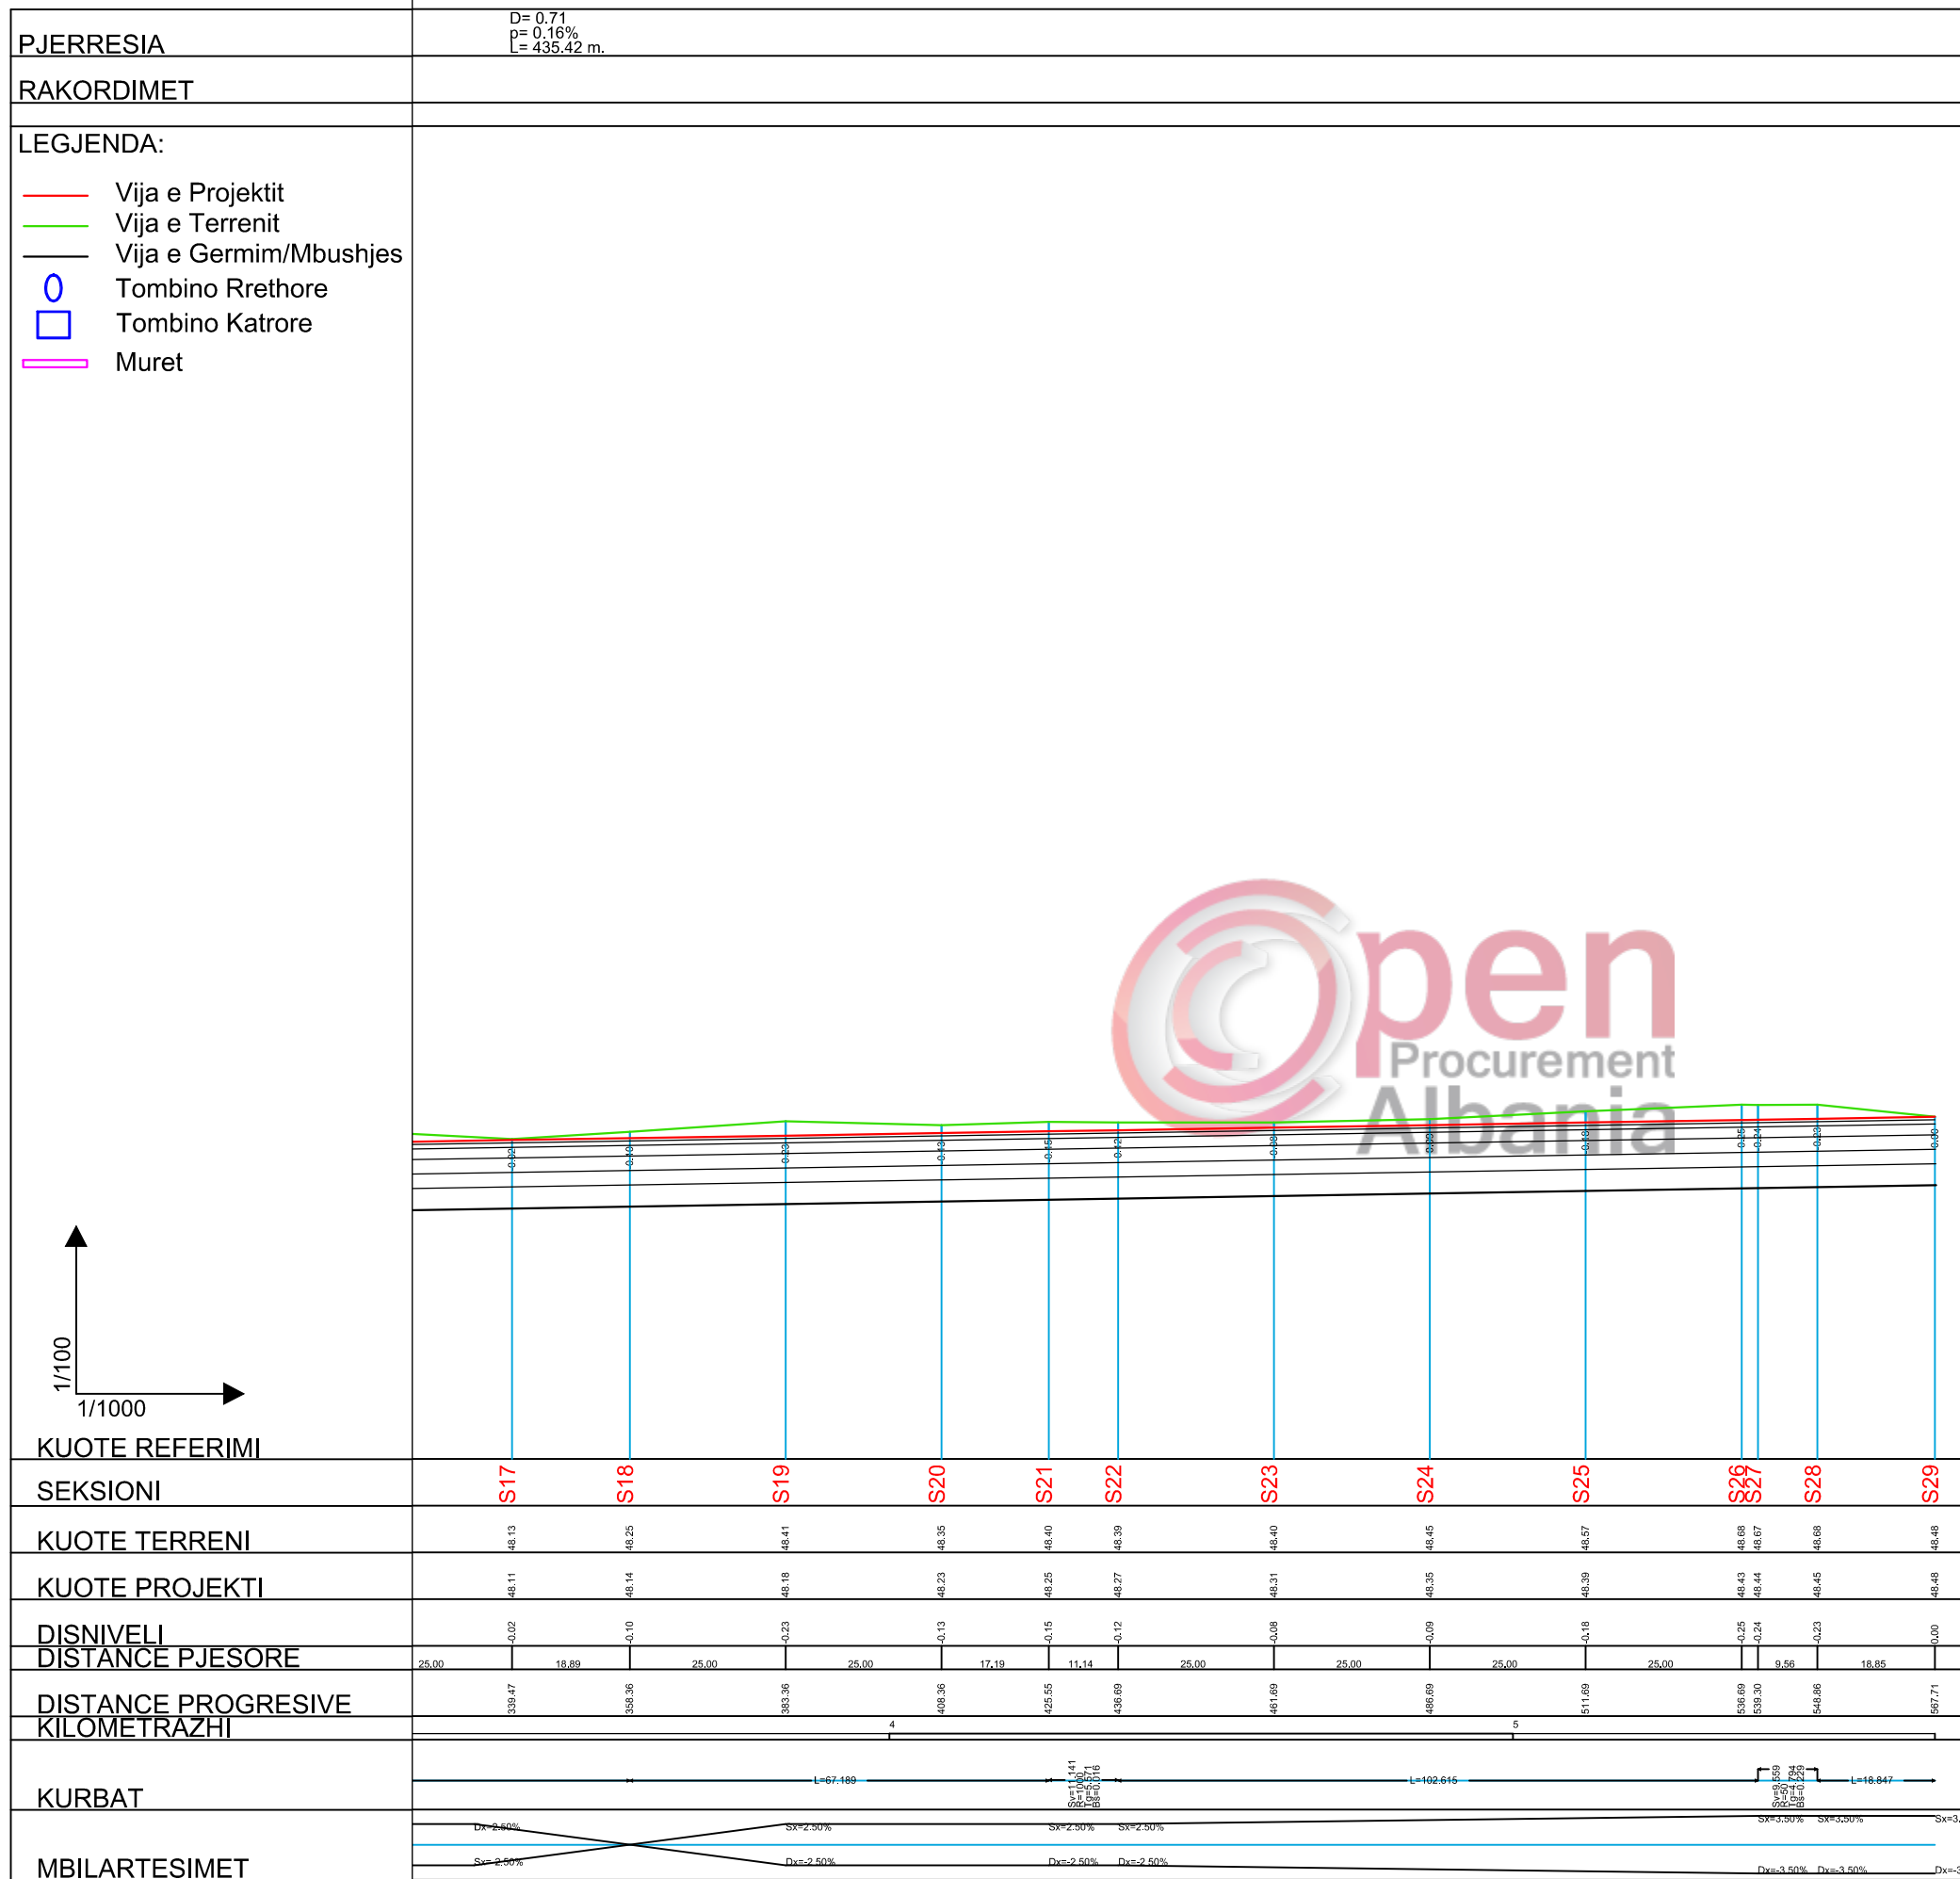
PJERRESIA

D= 0.71
p= 0.16%
L= 435.42 m.

RAKORDIMET

LEGJENDA:

Vija e Projektit
Vija e Terrenit
Vija e Germim/Mbushjes
Tombino Rrethore
Tombino Katrore
Muret

Open Procurement Albania

-0.02 -0.10 -0.23 -0.13 -0.15 -0.12 -0.08 -0.09 -0.18 -0.25 -0.24 -0.23 0.00

1/100
1/1000

KUOTE REFERIMI

SEKSIONI

S17 S18 S19 S20 S21 S22 S23 S24 S25 S26 S27 S28 S29

KUOTE TERRENI

48.13 48.25 48.41 48.35 48.40 48.39 48.40 48.45 48.57 48.68 48.67 48.68 48.48

KUOTE PROJEKTI

48.11 48.14 48.18 48.23 48.25 48.27 48.31 48.35 48.39 48.43 48.44 48.45 48.48

DISNIVELI

-0.02 -0.10 -0.23 -0.13 -0.15 -0.12 -0.08 -0.09 -0.18 -0.25 -0.24 -0.23 0.00

DISTANCE PJESORE

25.00 18.89 25.00 25.00 17.19 11.14 25.00 25.00 25.00 25.00 9.56 18.85

DISTANCE PROGRESIVE

339.47 358.36 383.36 408.36 425.55 436.69 461.69 486.69 511.69 536.69 539.30 548.86 567.71

KILOMETRAZHI

4 5

KURBAT

L=67.189 Sv=11.141 R=1000 Tg=5.571 Bs=0.016 L=102.615 Sv=9.559 R=50 Tg=4.794 Bs=0.229 L=18.847

MBILARTESIMET

Dx=2.50% Sx=2.50% Sx=2.50% Dx=-2.50% Sx=2.50% Sx=2.50% Dx=-2.50% Dx=-2.50% Sx=3.50% Sx=3.50% Sx=3. Dx=-3.50% Dx=-3.50% Dx=-3